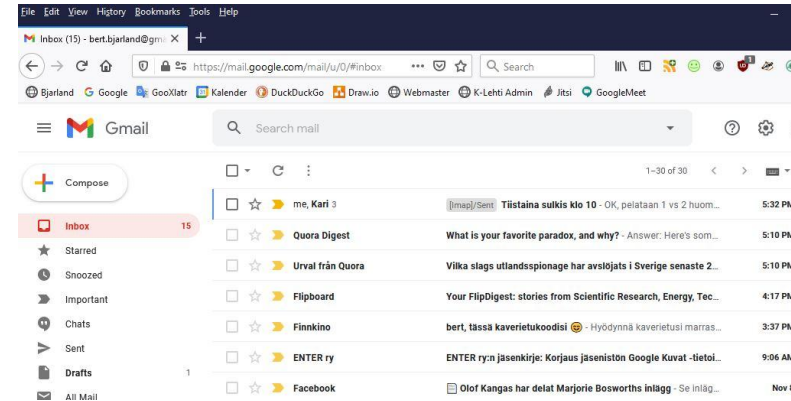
File Edit View History Bookmarks Tools Help

Inbox (15) - bert.bjarland@gm ×  +

https://mail.google.com/mail/u/0/#inbox ··· Search

Bjarland Google GooXlatr Kalender DuckDuckGo Draw.io Webmaster K-Lehti Admin Jitsi GoogleMeet

Gmail Search mail

Compose

Inbox 15
Starred
Snoozed
Important
Chats
Sent
Drafts 1
All Mail

1–30 of 30

| | | |
|---|---|---|
| me, Kari 3 | [Imap]/Sent Tiistaina sulkis klo 10 - OK, pelataan 1 vs 2 huom... | 5:32 PM |
| Quora Digest | What is your favorite paradox, and why? - Answer: Here's som... | 5:10 PM |
| Urval från Quora | Vilka slags utlandsspionage har avslöjats i Sverige senaste 2... | 5:10 PM |
| Flipboard | Your FlipDigest: stories from Scientific Research, Energy, Tec... | 4:17 PM |
| Finnkino | bert, tässä kaverietukoodisi 😀 - Hyödynnä kaverietusi marras... | 3:37 PM |
| ENTER ry | ENTER ry:n jäsenkirje: Korjaus jäsenistön Google Kuvat -tietoi... | 9:06 AM |
| Facebook | Olof Kangas har delat Marjorie Bosworths inlägg - Se inläg... | Nov |